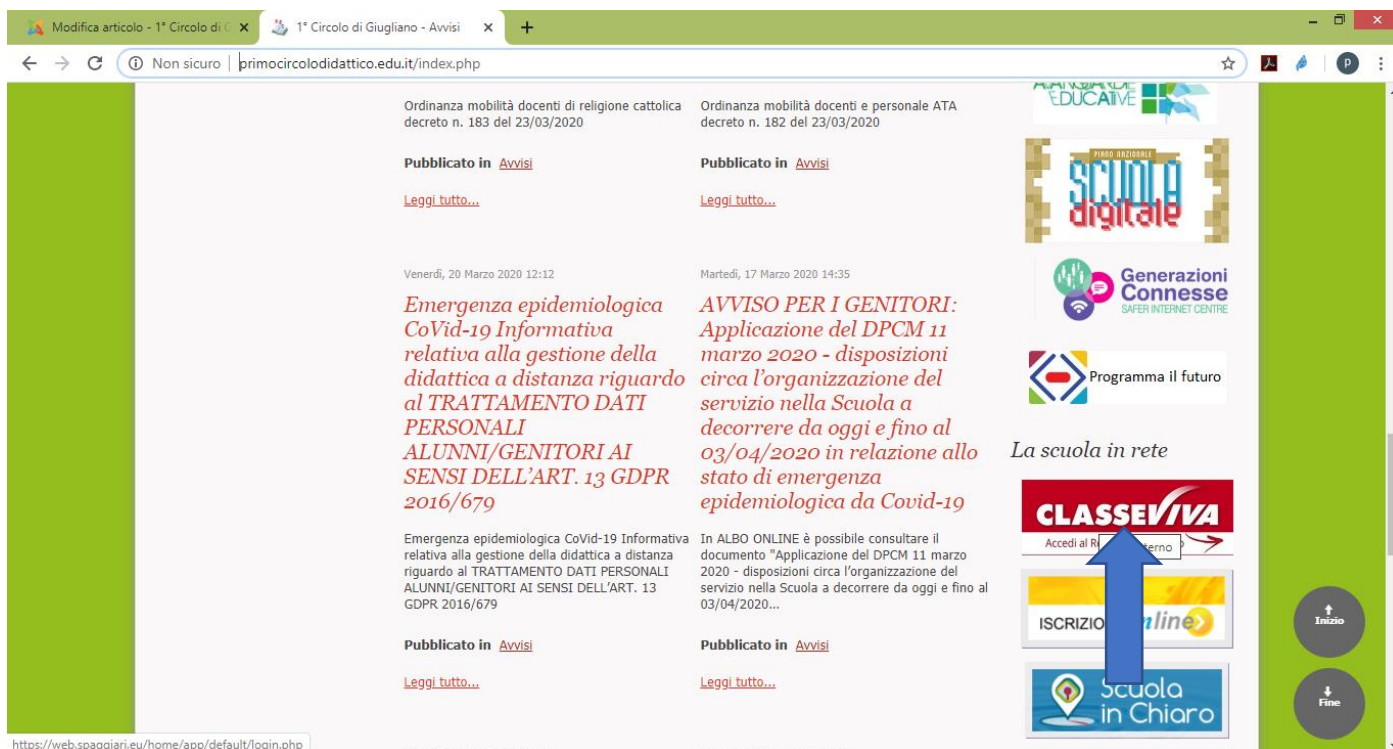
Modifica articolo - 1° Circolo di G ×
1° Circolo di Giugliano - Avvisi ×
+

Non sicuro | primocircolodidattico.edu.it/index.php

P

Ordinanza mobilità docenti di religione cattolica decreto n. 183 del 23/03/2020

Pubblicato in Avvisi

Leggi tutto...

Ordinanza mobilità docenti e personale ATA decreto n. 182 del 23/03/2020

Pubblicato in Avvisi

Leggi tutto...

Venerdì, 20 Marzo 2020 12:12

Emergenza epidemiologica CoVid-19 Informativa relativa alla gestione della didattica a distanza riguardo al TRATTAMENTO DATI PERSONALI ALUNNI/GENITORI AI SENSI DELL'ART. 13 GDPR 2016/679

Emergenza epidemiologica CoVid-19 Informativa relativa alla gestione della didattica a distanza riguardo al TRATTAMENTO DATI PERSONALI ALUNNI/GENITORI AI SENSI DELL'ART. 13 GDPR 2016/679

Pubblicato in Avvisi

Leggi tutto...

Martedì, 17 Marzo 2020 14:35

AVVISO PER I GENITORI: Applicazione del DPCM 11 marzo 2020 - disposizioni circa l'organizzazione del servizio nella Scuola a decorrere da oggi e fino al 03/04/2020 in relazione allo stato di emergenza epidemiologica da Covid-19

In ALBO ONLINE è possibile consultare il documento "Applicazione del DPCM 11 marzo 2020 - disposizioni circa l'organizzazione del servizio nella Scuola a decorrere da oggi e fino al 03/04/2020...

Pubblicato in Avvisi

Leggi tutto...

EDUCATIVE

PIANO NAZIONALE
SCUOLA
digitale

Generazioni
Connesse
SAFER INTERNET CENTRE

Programma il futuro

La scuola in rete

CLASSEVIVA
Accedi al R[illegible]terno

ISCRIZIO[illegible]line

Scuola
in Chiaro

Inizio

Fine

https://web.spaggiari.eu/home/app/default/login.php